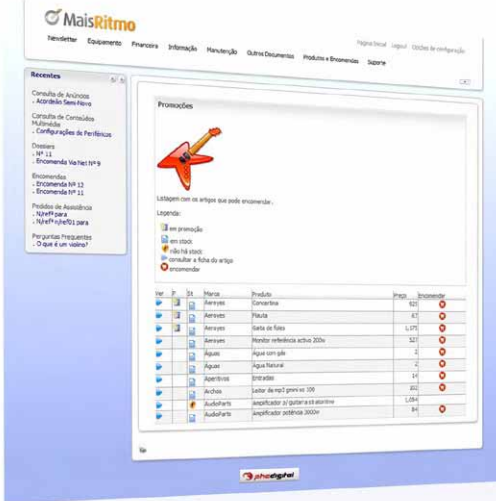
MaisRitmo

Newsletter Equipamento Financeira Informação Manutenção Outros Documentos Produtos e Encomendas Suporte

Página Inicial Logout Opções de configuração

Recentes

Consulta de Anúncios
. Acordeão Semi-Novo

Consulta de Conteúdos Multimédia
. Configurações de Periféricos

Dossiers
. Nº 11
. Encomenda Va/Net Nº 9

Encomendas
. Encomenda Nº 12
. Encomenda Nº 11

Pedidos de Assistência
. N/ref* para
. N/ref* para

Perguntas Frequentes
. O que é um violino?

Promoções

Listagem com os artigos que pode encomendar.

Legenda:
em promoção
em stock
não há stock
consultar a ficha do artigo
encomendar

| Ver | P | St | Marca | Produto | Preço | Encomendar |
|---|---|---|---|---|---|---|
| | | | Aeroyes | Concertina | 925 | |
| | | | Aeroyes | Flauta | 67 | |
| | | | Aeroyes | Gaita de foles | 1.375 | |
| | | | Aeroyes | Monitor referência activo 200w | 527 | |
| | | | Águas | Água com gás | 2 | |
| | | | Águas | Água Natural | 2 | |
| | | | Aperitivos | Entradas | 14 | |
| | | | Archos | Leitor de mp3 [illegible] 109 | 201 | |
| | | | AudioParts | Amplificador p/ guitarra eléctrica | 1.084 | |
| | | | AudioParts | Amplificador potência 3000w | 84 | |

phcdigital